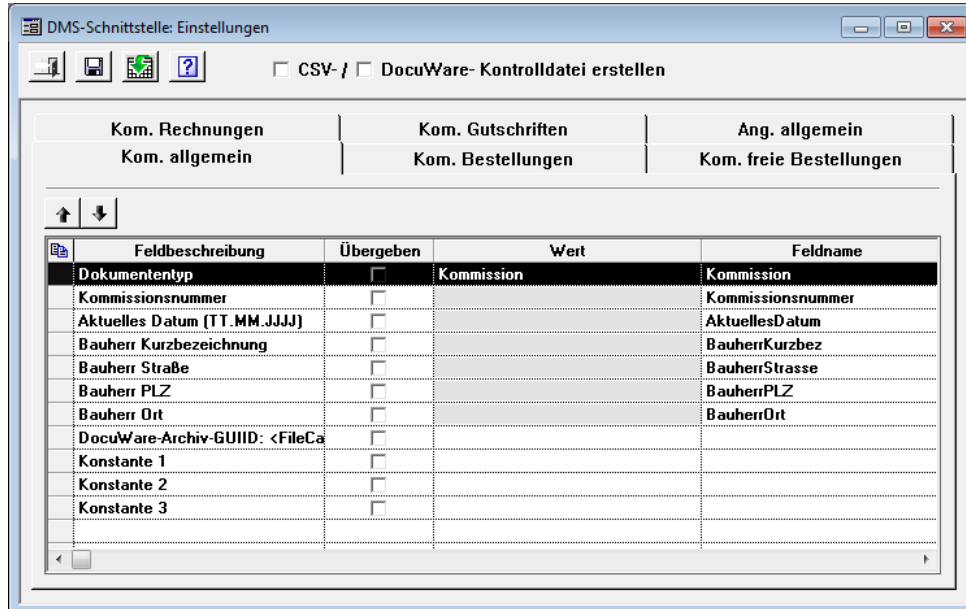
DMS-Schnittstelle: Einstellungen

CSV- / DocuWare- Kontrolldatei erstellen

Kom. Rechnungen | Kom. Gutschriften | Ang. allgemein
Kom. allgemein | Kom. Bestellungen | Kom. freie Bestellungen

| Feldbeschreibung | Übergeben | Wert | Feldname |
|---|---|---|---|
| Dokumententyp | | Kommission | Kommission |
| Kommissionsnummer | | | Kommissionsnummer |
| Aktuelles Datum (TT.MM.JJJJ) | | | AktuellesDatum |
| Bauherr Kurzbezeichnung | | | BauherrKurzbez |
| Bauherr Straße | | | BauherrStrasse |
| Bauherr PLZ | | | BauherrPLZ |
| Bauherr Ort | | | BauherrOrt |
| DocuWare-Archiv-GUID: <FileCa | | | |
| Konstante 1 | | | |
| Konstante 2 | | | |
| Konstante 3 | | | |